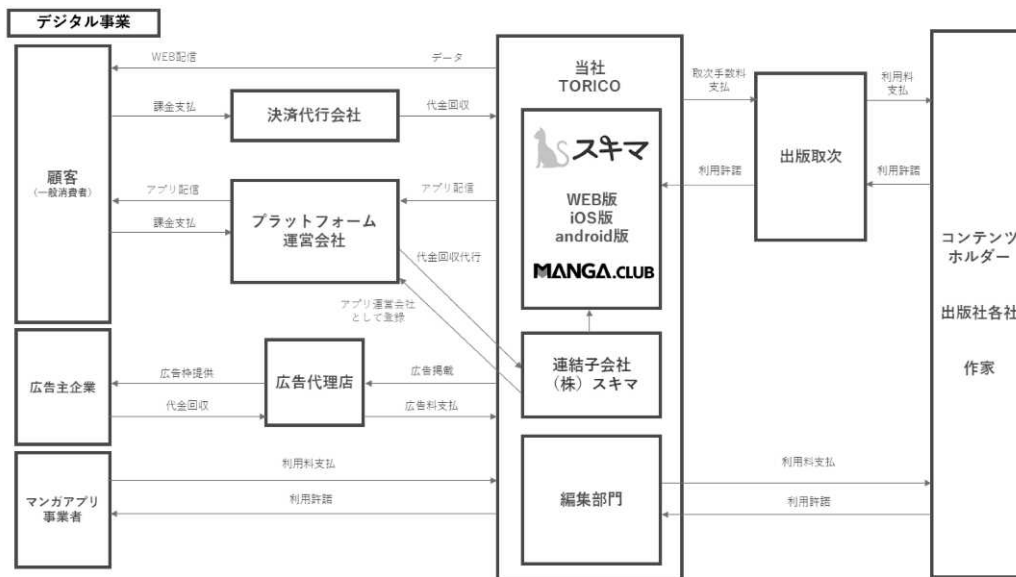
デジタル事業

顧客
(一般消費者)

WEB配信

データ

課金支払

決済代行会社

代金回収

アプリ配信

プラットフォーム
運営会社

アプリ配信

課金支払

代金回収代行

アプリ運営会社
として登録

広告主企業

広告枠提供

広告代理店

広告掲載

代金回収

広告料支払

マンガアプリ
事業者

利用料支払

利用許諾

当社
TORICO

スキマ

WEB版
iOS版
android版

MANGA.CLUB

連結子会社
(株) スキマ

編集部門

取次手数料
支払

出版取次

利用許諾

利用料
支払

利用許諾

利用料支払

利用許諾

コンテンツ
ホルダー

出版社各社

作家